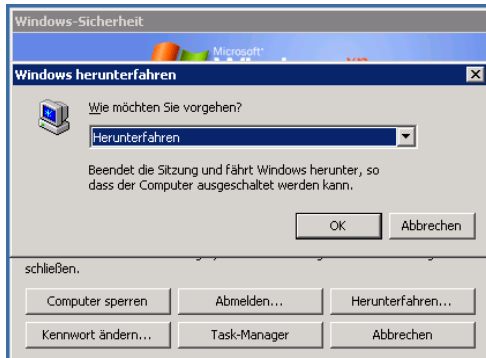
Windows-Sicherheit

Microsoft

Windows herunterfahren

Wie möchten Sie vorgehen?

Herunterfahren

Beendet die Sitzung und fährt Windows herunter, so dass der Computer ausgeschaltet werden kann.

OK

Abbrechen

schließen.

Computer sperren

Abmelden...

Herunterfahren...

Kennwort ändern...

Task-Manager

Abbrechen